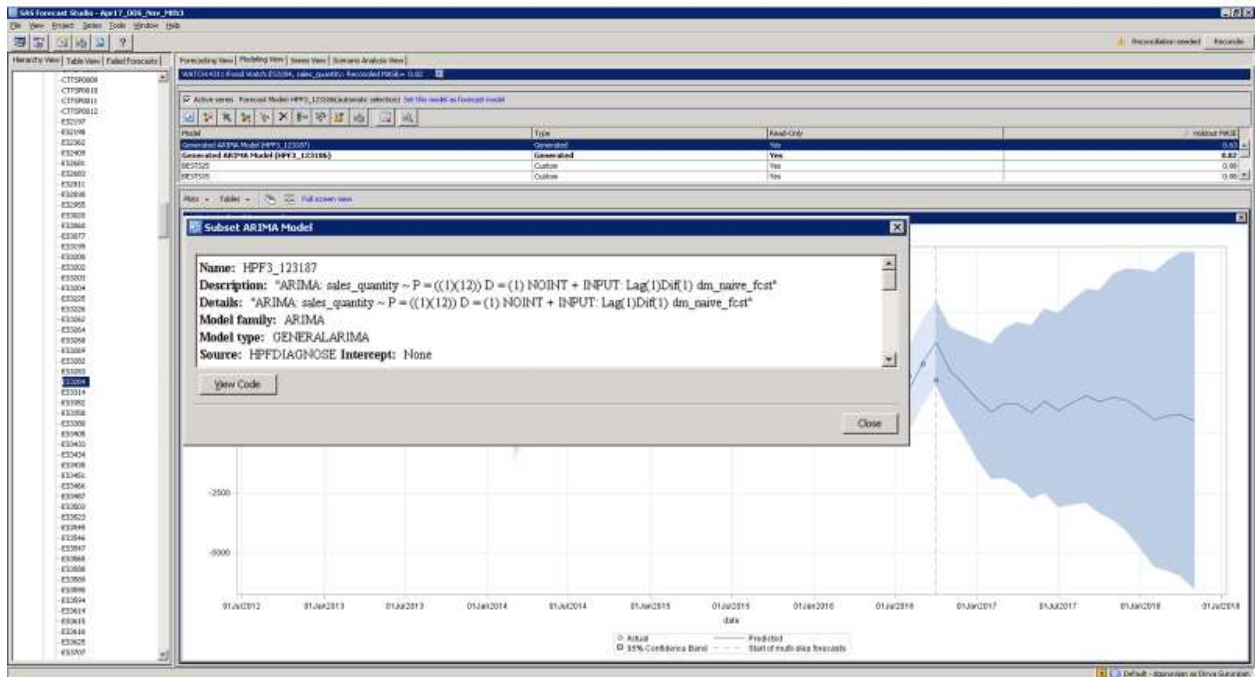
SAS Forecast Studio - Apr17_DOS_Nov_M3

File View Project Series Tools Window Help

Reconciliation needed Reconcile

Hierarchy View | Table View | Failed Forecasts

CTTSP0809
CTTSP0810
CTTSP0811
CTTSP0812
ES2197
ES2198
ES2362
ES2409
ES2601
ES2603
ES2811
ES2816
ES2955
ES3020
ES3060
ES3068
ES3077
ES3195
ES3200
ES3202
ES3203
ES3204
ES3205
ES3226
ES3262
ES3264
ES3268
ES3269
ES3292
ES3293
ES3294
ES3314
ES3392
ES3356
ES3388
ES3405
ES3433
ES3434
ES3438
ES3451
ES3456
ES3487
ES3503
ES3523
ES3546
ES3547
ES3568
ES3586
ES3588
ES3599
ES3604
ES3614
ES3615
ES3616
ES3625
ES3707

Forecasting View | Modeling View | Series View | Scenario Analysis View

Active series Forecast Model: HPF3_123186(automatic selection) Set this model as forecast model

| Model | Type | Read-Only | Holdout MASE |
|---|---|---|---|
| Generated ARIMA Model (HPF3_123187) | Generated | Yes | 0.83 |
| Generated ARIMA Model (HPF3_123186) | Generated | Yes | 0.82 |
| BESTS25 | Custom | Yes | 0.88 |
| BESTS35 | Custom | Yes | 0.88 |

Plots Tables Full screen view

Subset ARIMA Model

Name: HPF3_123187
Description: "ARIMA: sales_quantity ~ P = ((1)(12)) D = (1) NOINT + INPUT: Lag(1)Dif(1) dm_naive_fcst"
Details: "ARIMA: sales_quantity ~ P = ((1)(12)) D = (1) NOINT + INPUT: Lag(1)Dif(1) dm_naive_fcst"
Model family: ARIMA
Model type: GENERALARIMA
Source: HPFDIAGNOSE Intercept: None

View Code

Close

-2500

-5000

01Jul2012 01Jan2013 01Jul2013 01Jan2014 01Jul2014 01Jan2015 01Jul2015 01Jan2016 01Jul2016 01Jan2017 01Jul2017 01Jan2018 01Jul2018

date

Actual — Predicted
95% Confidence Band - - - Start of multi-step forecasts

Default